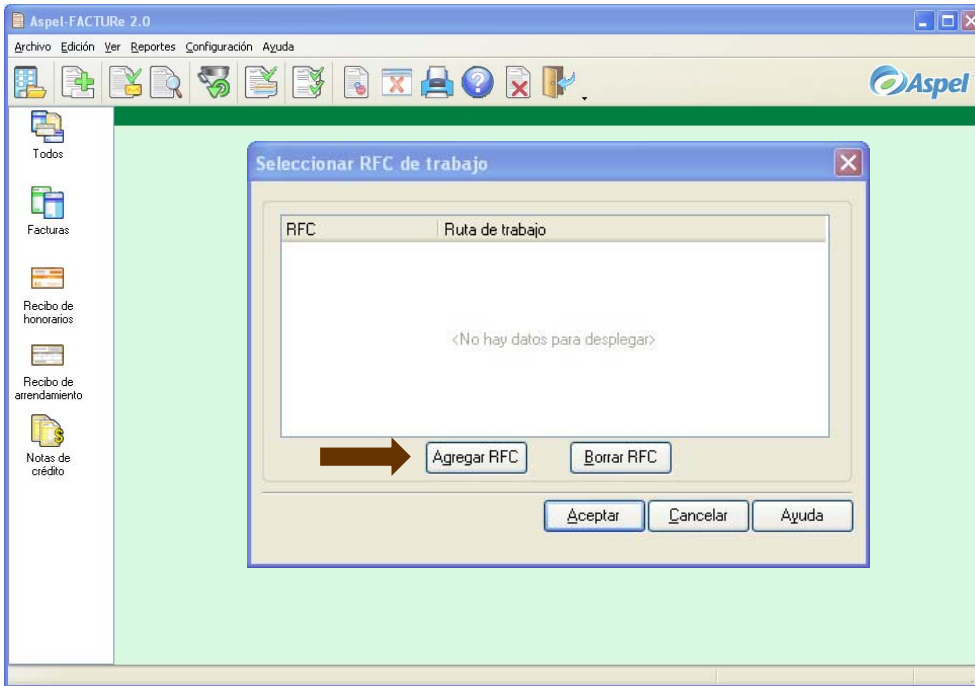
Aspel-FACTURe 2.0

Archivo Edición Ver Reportes Configuración Ayuda

Aspel

Todos

Facturas

Recibo de honorarios

Recibo de arrendamiento

Notas de crédito

Seleccionar RFC de trabajo

| RFC | Ruta de trabajo |
|---|---|

<No hay datos para desplegar>

Agregar RFC

Borrar RFC

Aceptar

Cancelar

Ayuda